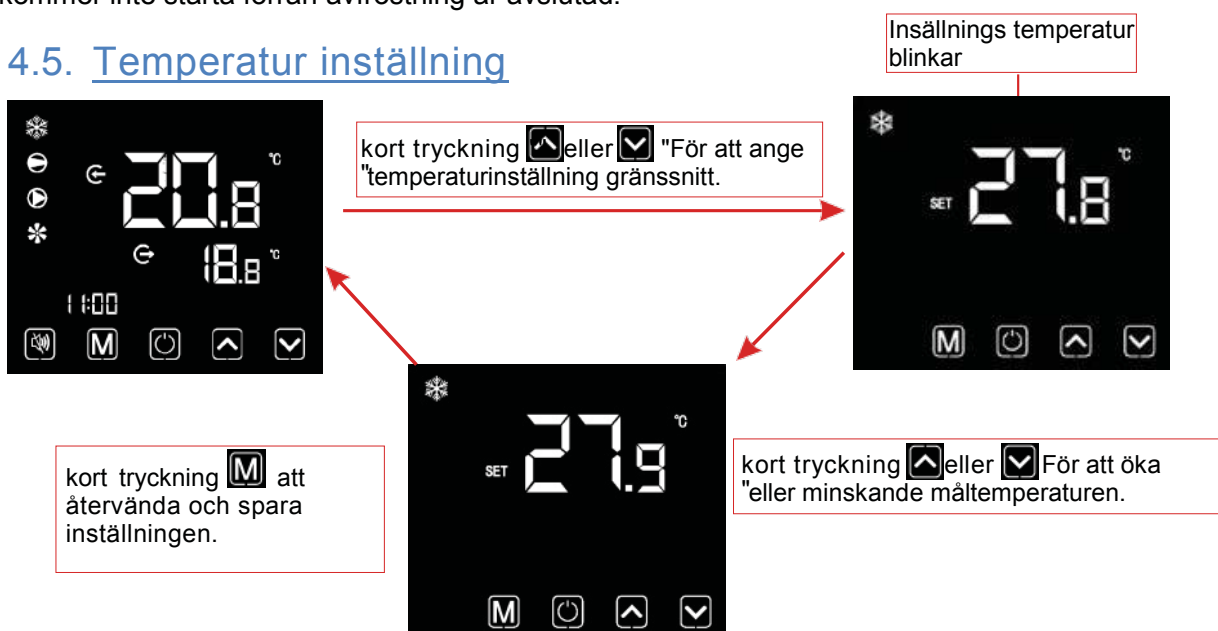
kommer inte starta förrän avfrostning är avslutad.

4.5. Temperatur inställning

Insällnings temperatur blinkar

°C
20.8
18.8 °C
11:00
M

kort tryckning eller "För att ange "temperaturinställning gränssnitt.

°C
SET 27.8
M

SET 27.9 °C
M

kort tryckning M att återvända och spara inställningen.

kort tryckning eller För att öka "eller minskande måltemperaturen.